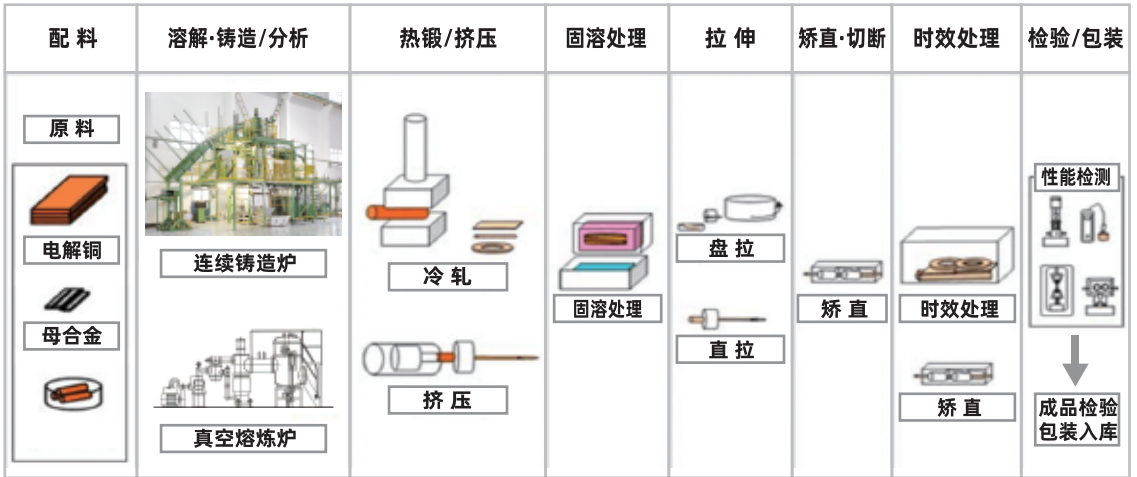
配 料

原 料

电解铜

母合金

溶解·铸造/分析

连续铸造炉

真空熔炼炉

热锻/挤压

冷 轧

挤 压

固溶处理

固溶处理

拉 伸

盘 拉

直 拉

矫直·切断

矫 直

时效处理

时效处理

矫 直

检验/包装

性能检测

成品检验
包装入库